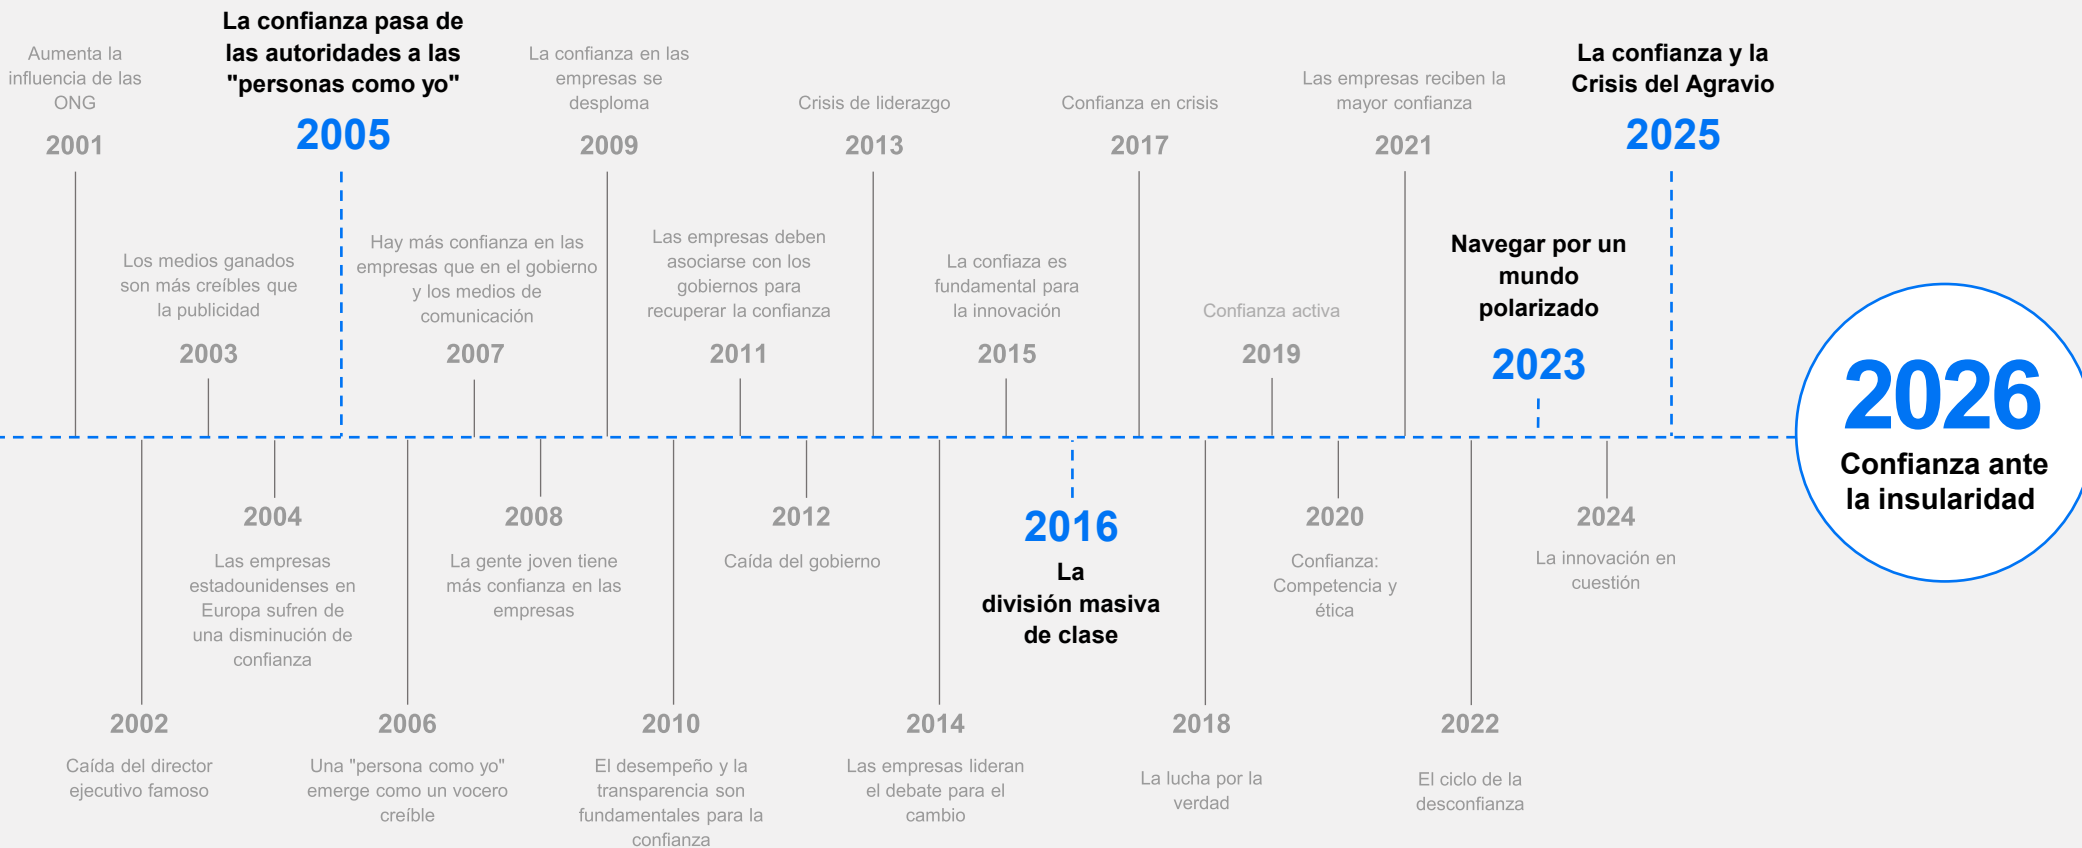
Aumenta la influencia de las ONG
2001

La confianza pasa de las autoridades a las "personas como yo"
2005

La confianza en las empresas se desploma
2009

Crisis de liderazgo
2013

Confianza en crisis
2017

Las empresas reciben la mayor confianza
2021

La confianza y la Crisis del Agravio
2025

Los medios ganados son más creíbles que la publicidad
2003

Hay más confianza en las empresas que en el gobierno y los medios de comunicación
2007

Las empresas deben asociarse con los gobiernos para recuperar la confianza
2011

La confiaza es fundamental para la innovación
2015

Confianza activa
2019

Navegar por un mundo polarizado
2023

2026
Confianza ante la insularidad

2004
Las empresas estadounidenses en Europa sufren de una disminución de confianza

2008
La gente joven tiene más confianza en las empresas

2012
Caída del gobierno

2016
La división masiva de clase

2020
Confianza: Competencia y ética

2024
La innovación en cuestión

2002
Caída del director ejecutivo famoso

2006
Una "persona como yo" emerge como un vocero creíble

2010
El desempeño y la transparencia son fundamentales para la confianza

2014
Las empresas lideran el debate para el cambio

2018
La lucha por la verdad

2022
El ciclo de la desconfianza